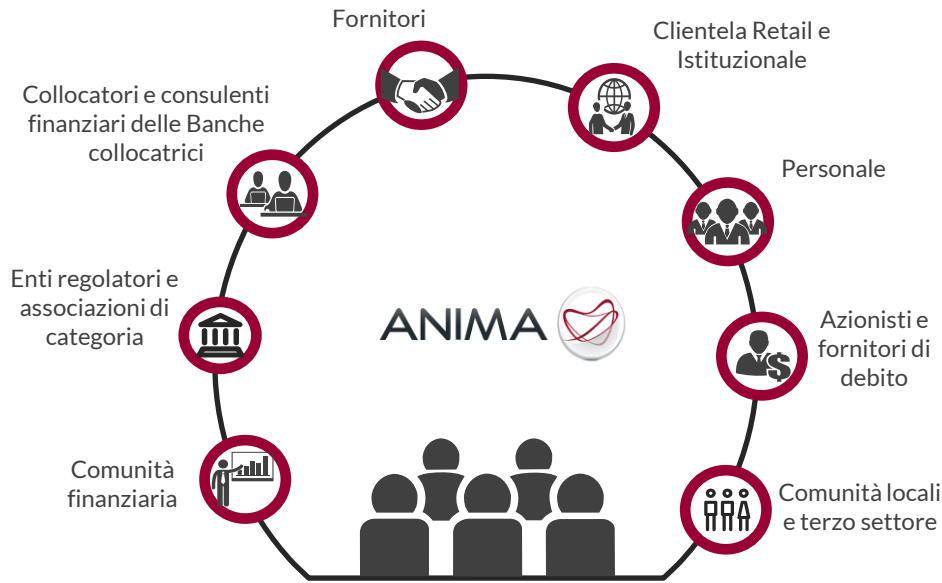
Fornitori

Clientela Retail e Istituzionale

Collocatori e consulenti finanziari delle Banche collocatrici

Personale

Enti regolatori e associazioni di categoria

ANIMA

Azionisti e fornitori di debito

Comunità finanziaria

Comunità locali e terzo settore